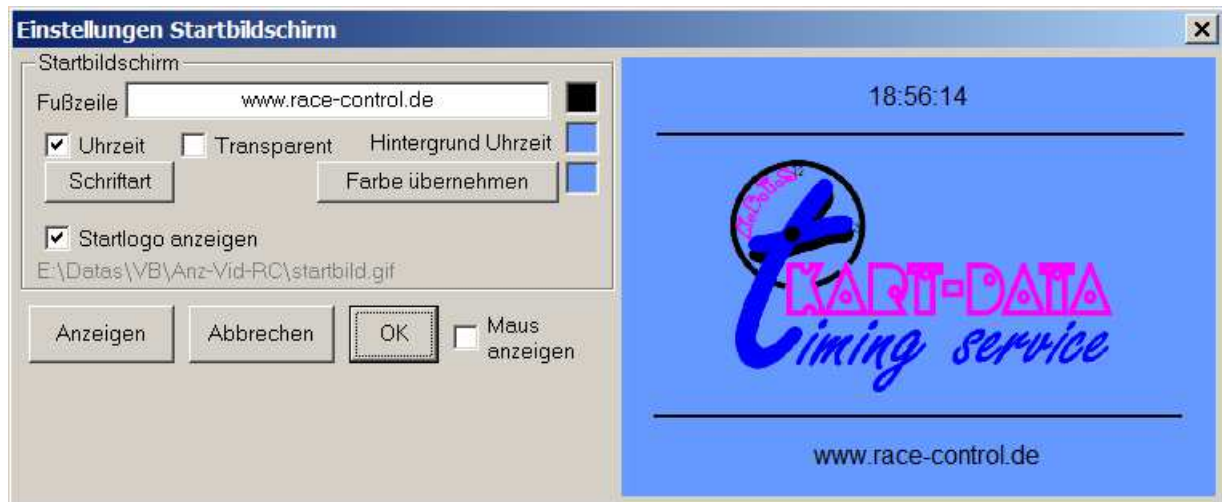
Einstellungen Startbildschirm

Startbildschirm

Fußzeile www.race-control.de

Uhrzeit Transparent Hintergrund Uhrzeit

Schriftart Farbe übernehmen

Startlogo anzeigen

E:\Datas\VB\Anz-Vid-RC\startbild.gif

Anzeigen Abbrechen OK Maus anzeigen

18:56:14

KART-DATA
timing service

www.race-control.de